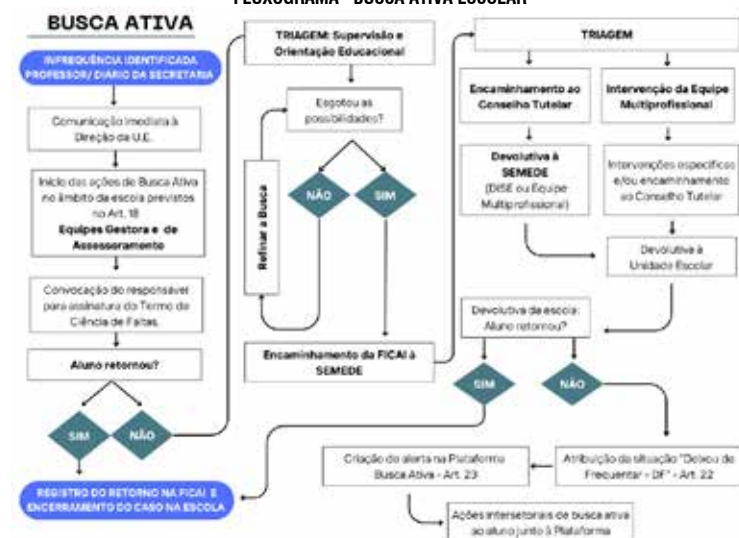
FLUXOGRAMA - BUSCA ATIVA ESCOLAR

BUSCA ATIVA

INFREQUÊNCIA IDENTIFICADA PROFESSOR/ DIÁRIO DA SECRETARIA

Comunicação imediata à Direção da U.E.

Início das ações de Busca Ativa no âmbito da escola previstos no Art. 18
Equipes Gestora e de Assessoramento

Convocação do responsável para assinatura do Termo de Ciência de Faltas.

Aluno retornou?

SIM

NÃO

REGISTRO DO RETORNO NA FICAI E ENCERRAMENTO DO CASO NA ESCOLA

TRIAGEM: Supervisão e Orientação Educacional

Esgotou as possibilidades?

NÃO

SIM

Refinar a Busca

Encaminhamento da FICAI à SEMEDE

TRIAGEM

Encaminhamento ao Conselho Tutelar

Intervenção da Equipe Multiprofissional

Devolutiva à SEMEDE (DISE ou Equipe Multiprofissional)

Intervenções específicas e/ou encaminhamento ao Conselho Tutelar

Devolutiva à Unidade Escolar

Devolutiva da escola: Aluno retornou?

SIM

NÃO

Atribuição da situação "Deixou de Frequentar - DF" - Art. 22

Criação do alerta na Plataforma Busca Ativa - Art. 23

Ações intersetoriais de busca ativa ao aluno junto à Plataforma